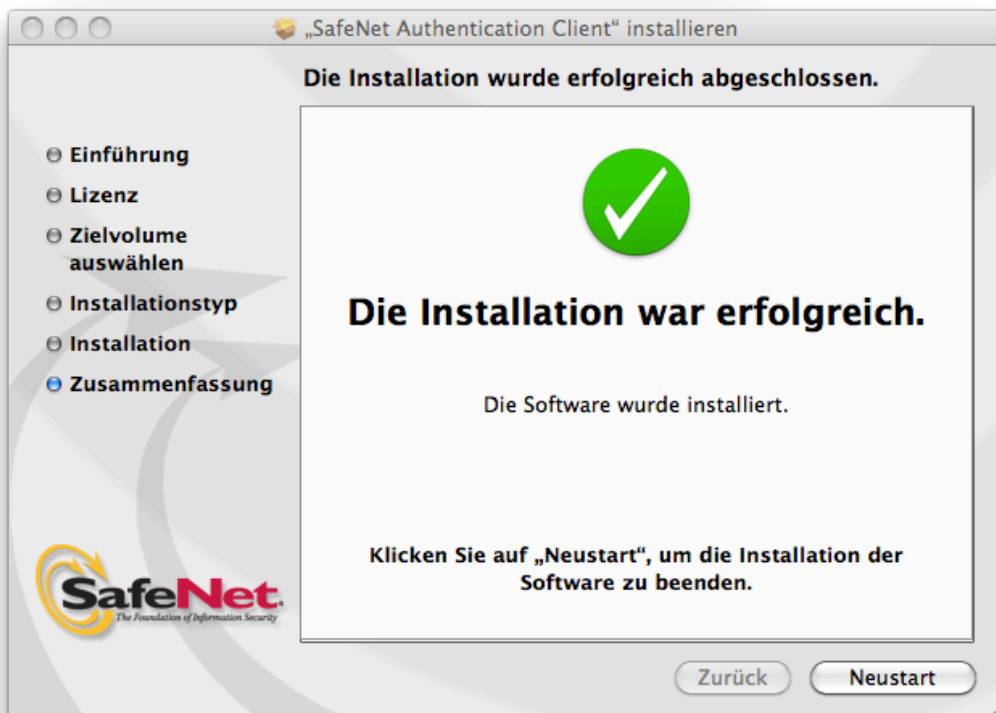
„SafeNet Authentication Client“ installieren

Die Installation wurde erfolgreich abgeschlossen.

Einführung
Lizenz
Zielvolume auswählen
Installationstyp
Installation
Zusammenfassung

Die Installation war erfolgreich.

Die Software wurde installiert.

Klicken Sie auf „Neustart“, um die Installation der Software zu beenden.

SafeNet
The Foundation of Information Security

Zurück
Neustart